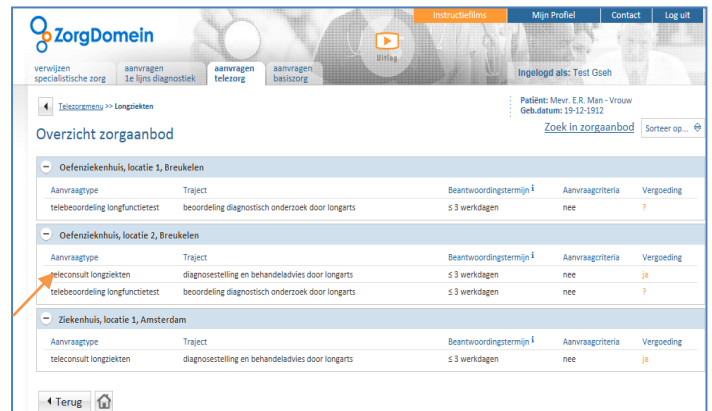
Instructiefilms | Mijn Profiel | Contact | Log uit

ZorgDomein

Uitleg

verwijzen specialistische zorg | aanvragen 1e lijns diagnostiek | aanvragen telezorg | aanvragen basiszorg

Ingelogd als: Test Gseh

Telezorgmenu >> Longziekten

Patiënt: Mevr. E.R. Man - Vrouw
Geb.datum: 19-12-1912

Overzicht zorgaanbod

Zoek in zorgaanbod

Sorteer op...

Oefenziekenhuis, locatie 1, Breukelen

| Aanvraagtype | Traject | Beantwoordingstermijn i | Aanvraagcriteria | Vergoeding |
|---|---|---|---|---|
| telebeoordeling longfunctietest | beoordeling diagnostisch onderzoek door longarts | ≤ 3 werkdagen | nee | ? |

Oefenziekenhuis, locatie 2, Breukelen

| Aanvraagtype | Traject | Beantwoordingstermijn i | Aanvraagcriteria | Vergoeding |
|---|---|---|---|---|
| teleconsult longziekten | diagnosestelling en behandeladvies door longarts | ≤ 3 werkdagen | nee | ja |
| telebeoordeling longfunctietest | beoordeling diagnostisch onderzoek door longarts | ≤ 3 werkdagen | nee | ? |

Ziekenhuis, locatie 1, Amsterdam

| Aanvraagtype | Traject | Beantwoordingstermijn i | Aanvraagcriteria | Vergoeding |
|---|---|---|---|---|
| teleconsult longziekten | diagnosestelling en behandeladvies door longarts | ≤ 3 werkdagen | nee | ja |

Terug